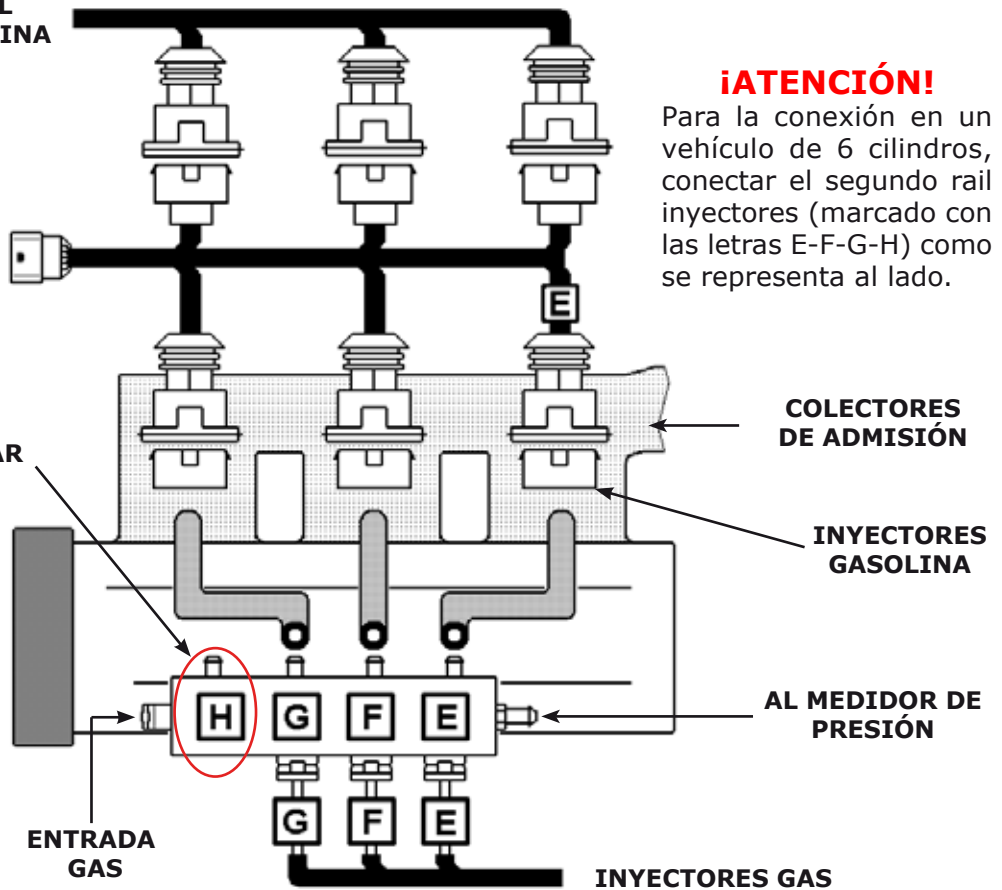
L
INA

¡ATENCIÓN!
Para la conexión en un vehículo de 6 cilindros, conectar el segundo rail inyectores (marcado con las letras E-F-G-H) como se representa al lado.

E

COLECTORES DE ADMISIÓN

AR

INYECTORES GASOLINA

H G F E

AL MEDIDOR DE PRESIÓN

G F E

ENTRADA GAS

INYECTORES GAS